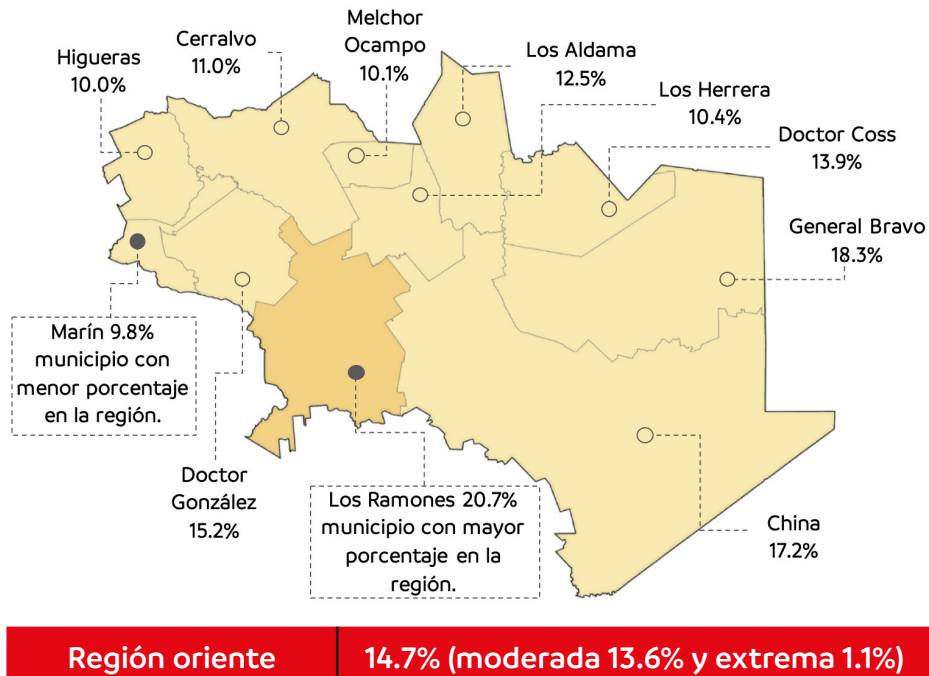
Higueras
10.0%

Cerralvo
11.0%

Melchor
Ocampo
10.1%

Los Aldama
12.5%

Los Herrera
10.4%

Doctor Coss
13.9%

General Bravo
18.3%

Marín 9.8%
municipio con
menor porcentaje
en la región.

Doctor
González
15.2%

Los Ramones 20.7%
municipio con mayor
porcentaje en la
región.

China
17.2%

| Región oriente | 14.7% (moderada 13.6% y extrema 1.1%) |
|---|---|